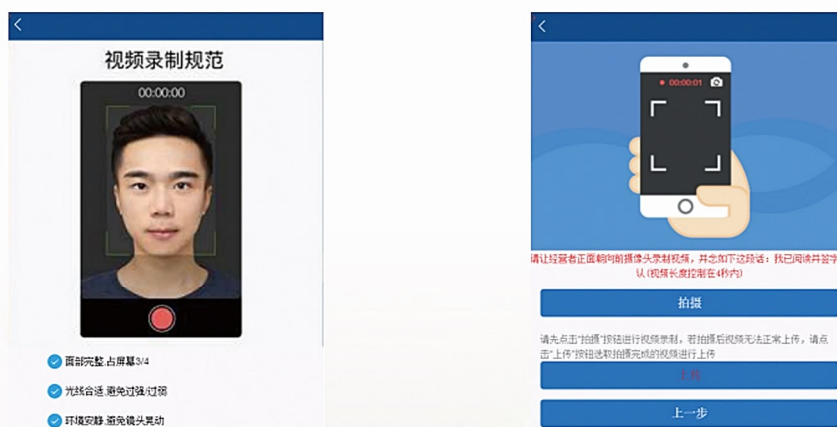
视频录制规范

00:00:00

面部完整,占屏幕3/4

光线合适,避免过强/过弱

环境安静,避免镜头晃动

00:00:01

请让经营者正面朝向前摄像头录制视频,并念如下这段话:我已阅读并签字确认(视频长度控制在4秒内)

拍摄

请先点击"拍摄"按钮进行视频录制,若拍摄后视频无法正常上传,请点击"上传"按钮选取拍摄完成的视频进行上传

上传

上一步